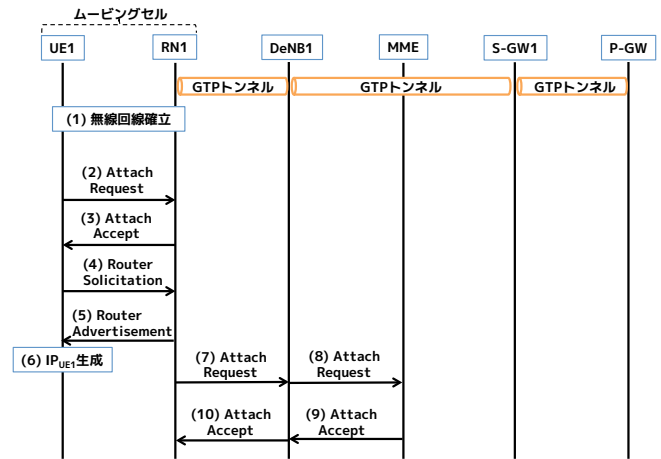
ムービングセル

UE1

RN1

DeNB1

MME

S-GW1

P-GW

GTPトンネル

GTPトンネル

GTPトンネル

(1) 無線回線確立

(2) Attach Request

(3) Attach Accept

(4) Router Solicitation

(5) Router Advertisement

(6) IP$_{UE1}$生成

(7) Attach Request

(8) Attach Request

(9) Attach Accept

(10) Attach Accept